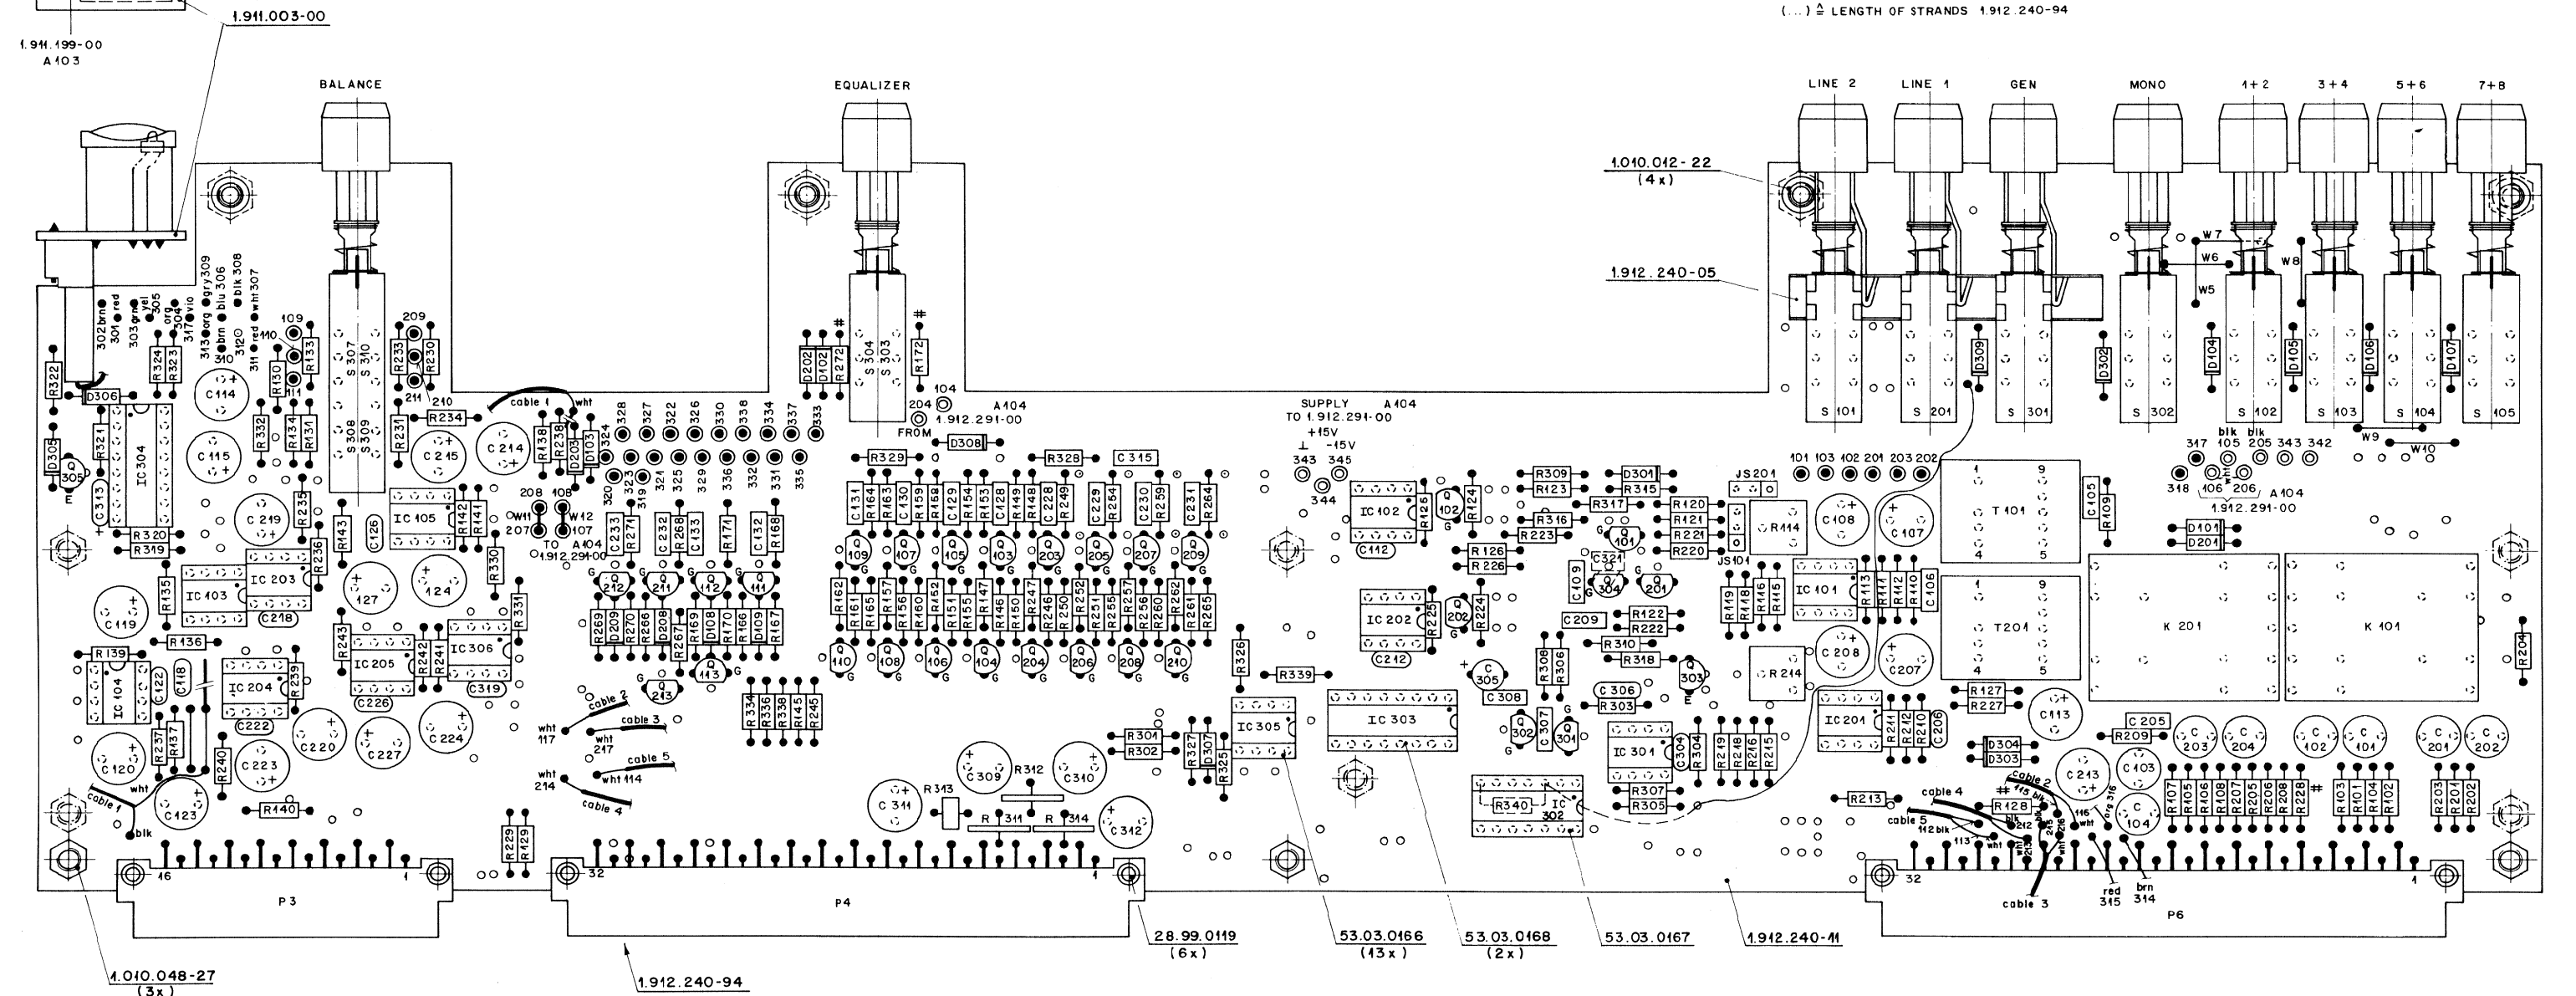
1.911.003-00

1.911.199-00
A103

(...) ≙ LENGTH OF STRANDS 1.912.240-94

BALANCE

EQUALIZER

LINE 2 LINE 1 GEN MONO 1+2 3+4 5+6 7+8

1.010.012-22
(4x)

1.912.240-05

W7 W6 W8 W5

S307 S310 S308 S309 S304 S303

S101 S201 S301 S302 S102 S103 S104 S105

D309 D302 D104 D105 D106 D107

302 brn 301 red 303 grn yel 305 org 304 317 vio 313 org 310 brn 3120 311 red gry 309 blu 306 blk 308 wht 307

109 110 111 209 210 211

R322 D306 R324 R323 C114 R130 R133 R233 R230 R234 R231 R332 R134 R131 D305 Q305 E C313 R321 IC304 C115 C245 C214 R138 R239 D203 D103 324

cable 1 wht

328 327 322 326 330 338 334 337 333

204 104 A104 1.912.291-00 FROM D308

D202 D102 R272 # R172 #

SUPPLY A104
TO 1.912.291-00
+15V ⊥ -15V
343 345 344

R329 R328 C315

C131 R164 R163 C130 R159 R158 C129 R154 R153 C128 R149 R148 C228 R249 C229 R254 C230 R259 C231 R264

Q109 Q107 Q105 Q103 Q203 Q205 Q207 Q209

R162 R161 R165 R157 R156 R160 R152 R151 R155 R147 R146 R150 R247 R246 R250 R252 R251 R255 R257 R256 R260 R262 R261 R265

Q110 Q108 Q106 Q104 Q204 Q206 Q208 Q210

320 323 319 321 325 329 336 332 331 335

208 108 W11 W12 207 107 TO A104 1.912.291-00

C233 R271 C232 R268 C133 R171 C132 R168

Q212 Q211 Q112 Q111

R269 D209 R270 R266 D208 R267 R169 D108 R170 R166 D109 R167

Q113 Q213

IC105 R142 R141 C126 R143 R330 R331 C219 R235 R236 R320 R319 IC203 C218 R135 IC403 C119 R136 127 124

R243 IC205 C226 R242 R241 IC306 C319

R139 IC104 C122 C118 IC204 C222 R239 C220 C224 C227 C120 R237 R137 R240 C223 C123 R140

cable 1 wht blk

cable 2 wht 117 cable 3 wht 217 cable 5 wht 214 wht 114 cable 4

R334 R336 R338 R145 R245

R229 R129

C309 R312 C310 C311 R313 R311 R314 C312

R326 R339 R301 R302 R327 D307 R325 IC305 IC303

IC102 R125 Q102 R124 C112 IC202 R225 Q202 R224 C212

R309 R123 D301 R315 R316 R317 R223 R126 R226 Q101 C321 C109 Q304 Q201 C209 R122 R222 R310 R318 R120 R121 R221 R220

JS201 R114 JS101 C108 C107 R119 R118 R116 R115 IC101 R113 R111 R112 R110 C106 C208 C207 R214 Q303 E

C305 C308 R308 R306 Q302 C307 Q301 C306 R303 IC301 C304 R304 R307 R305 R340 IC302 R219 R218 R216 R215

101 103 102 201 203 202

T101 1 9 4 5 C105 R109 T201 1 9 4 5

317 105 205 343 342 blk blk 318 106 206 A104 1.912.291-00 W9 W10

D101 D201 K201 K101 R204

IC204 R211 R212 R210 C206 R127 R227 C113 D304 D303 C205 R209 C203 C204 C102 C101 C201 C202 C243 C103 C104

R213 R128 cable 4 cable 5 cable 2 112 blk 113 wht 212 213 215 115 blk 116 wht org 316 cable 3 red 315 brn 314

R107 R105 R106 R108 R207 R205 R206 R208 R228 # R103 R101 R104 R102 R203 R201 R202

16 P3 1 32 P4 1 32 P6 1

1.010.048-27
(3x)

1.912.240-94

28.99.0119
(6x)

53.03.0166
(13x)

53.03.0168
(2x)

53.03.0167

1.912.240-11